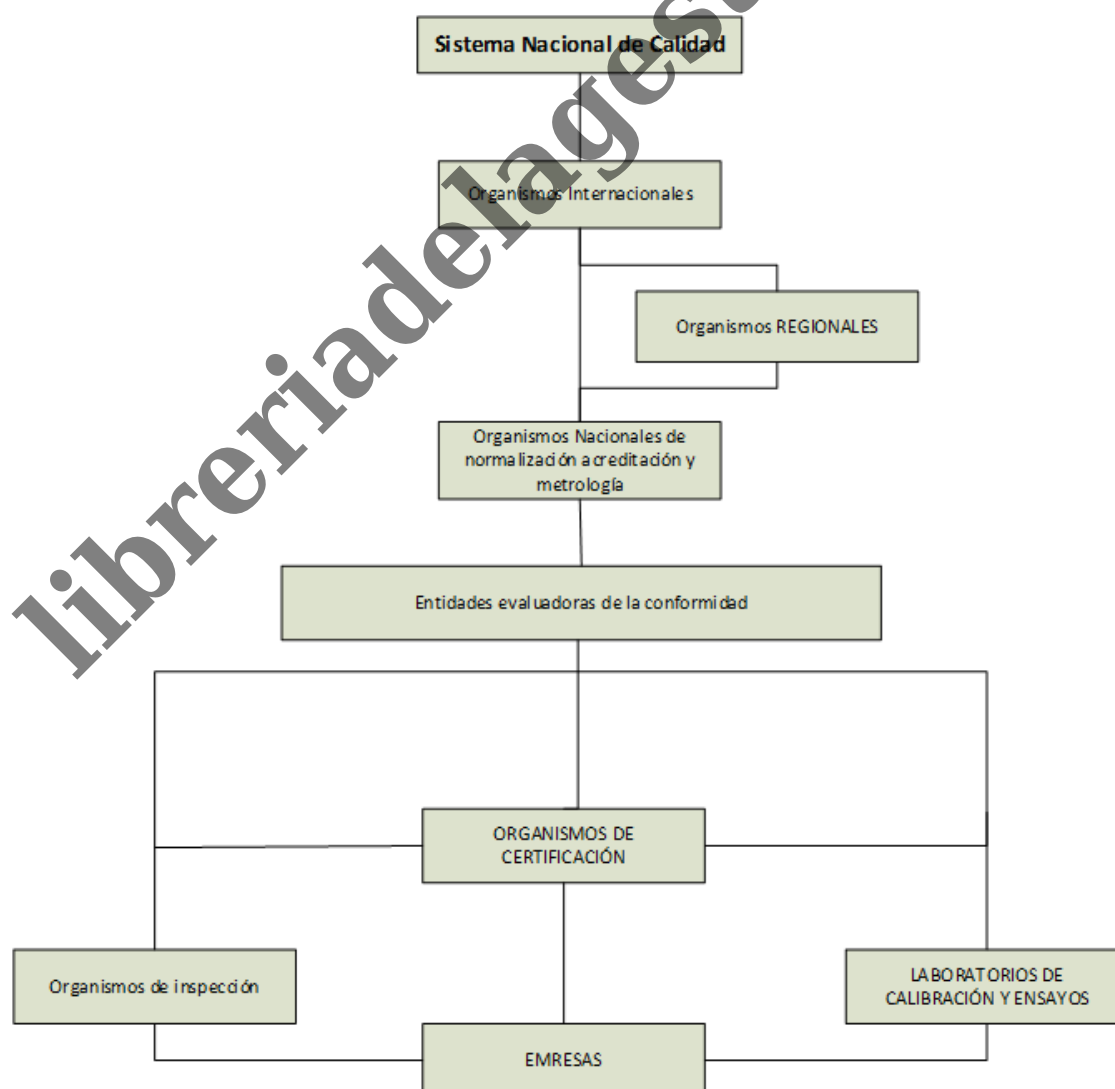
Sistema Nacional de Calidad

Organismos Internacionales

Organismos REGIONALES

Organismos Nacionales de normalización acreditación y metrología

Entidades evaluadoras de la conformidad

ORGANISMOS DE CERTIFICACIÓN

Organismos de inspección

LABORATORIOS DE CALIBRACIÓN Y ENSAYOS

EMRESAS

libreriadelagest